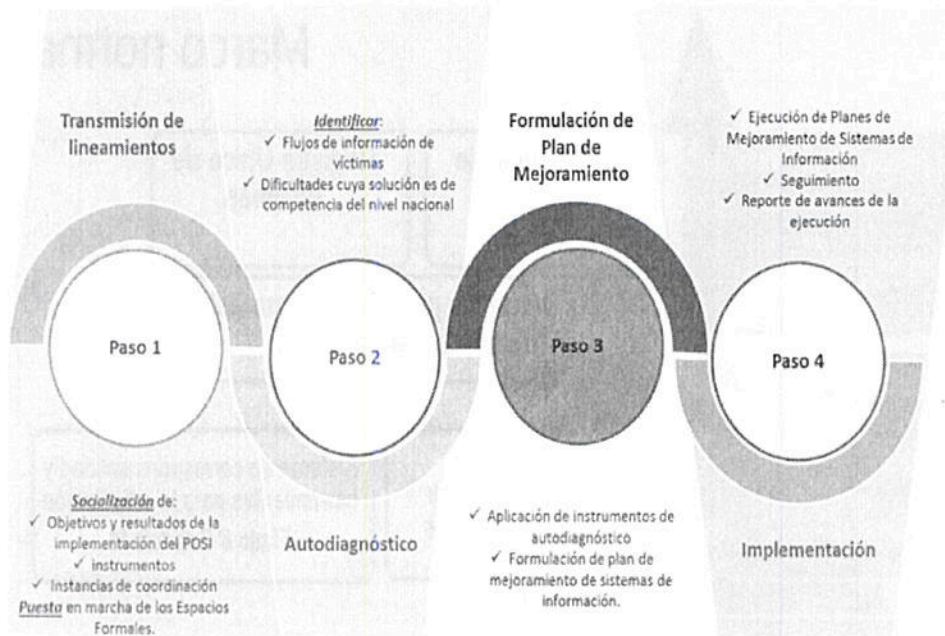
Transmisión de lineamientos

*Identificar*:
✓ Flujos de información de víctimas
✓ Dificultades cuya solución es de competencia del nivel nacional

Formulación de Plan de Mejoramiento

✓ Ejecución de Planes de Mejoramiento de Sistemas de Información
✓ Seguimiento
✓ Reporte de avances de la ejecución

Paso 1

Paso 2

Paso 3

Paso 4

*Socialización* de:
✓ Objetivos y resultados de la implementación del POSI
✓ instrumentos
✓ Instancias de coordinación
*Puesta* en marcha de los Espacios Formales.

Autodiagnóstico

✓ Aplicación de instrumentos de autodiagnóstico
✓ Formulación de plan de mejoramiento de sistemas de información.

Implementación